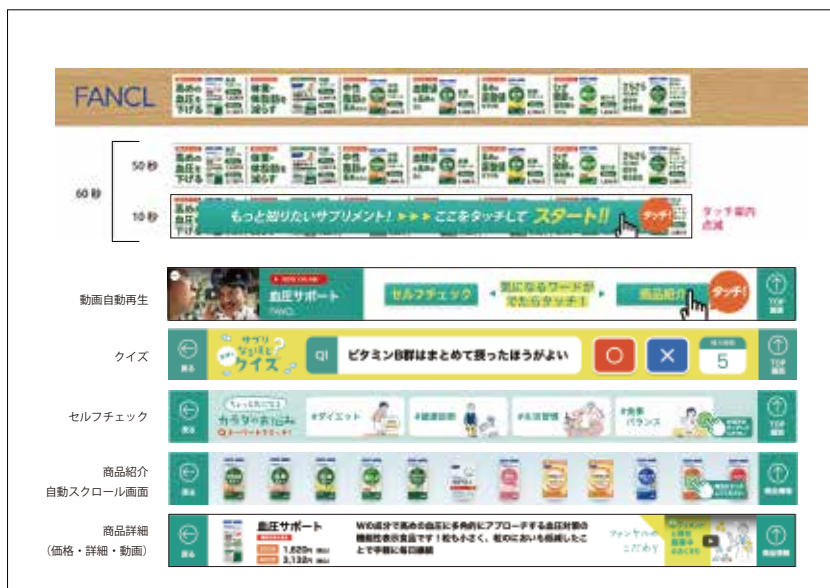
FANCL

高めの血圧を下げる

体重・体脂肪を減らす

中性脂肪を

血糖値の上昇を

60 秒

50 秒

10 秒

もっと知りたいサプリメント! ▶▶▶ ここをタッチして スタート!!

タッチ!

タッチ案内点滅

動画自動再生

血圧サポート

FANCL

セルフチェック

◀ 気になるワードがでたらタッチ! ▶

商品紹介

タッチ!

TOP画面

クイズ

戻る

サプリなるほどクイズ

Q1

ビタミンB群はまとめて摂ったほうがよい

○

×

5

TOP画面

セルフチェック

戻る

カラダのお悩み

#ダイエット

#健康診断

#生活習慣

#食事バランス

TOP画面

商品紹介
自動スクロール画面

戻る

商品情報

商品詳細
（価格・詳細・動画）

戻る

血圧サポート

1,620円

3,132円

W の成分で高めの血圧に多角的にアプローチする血圧対策の機能性表示食品です！粒も小さく、粒のにおいも軽減したことで手軽に毎日継続

ファンケルのこだわり

商品情報